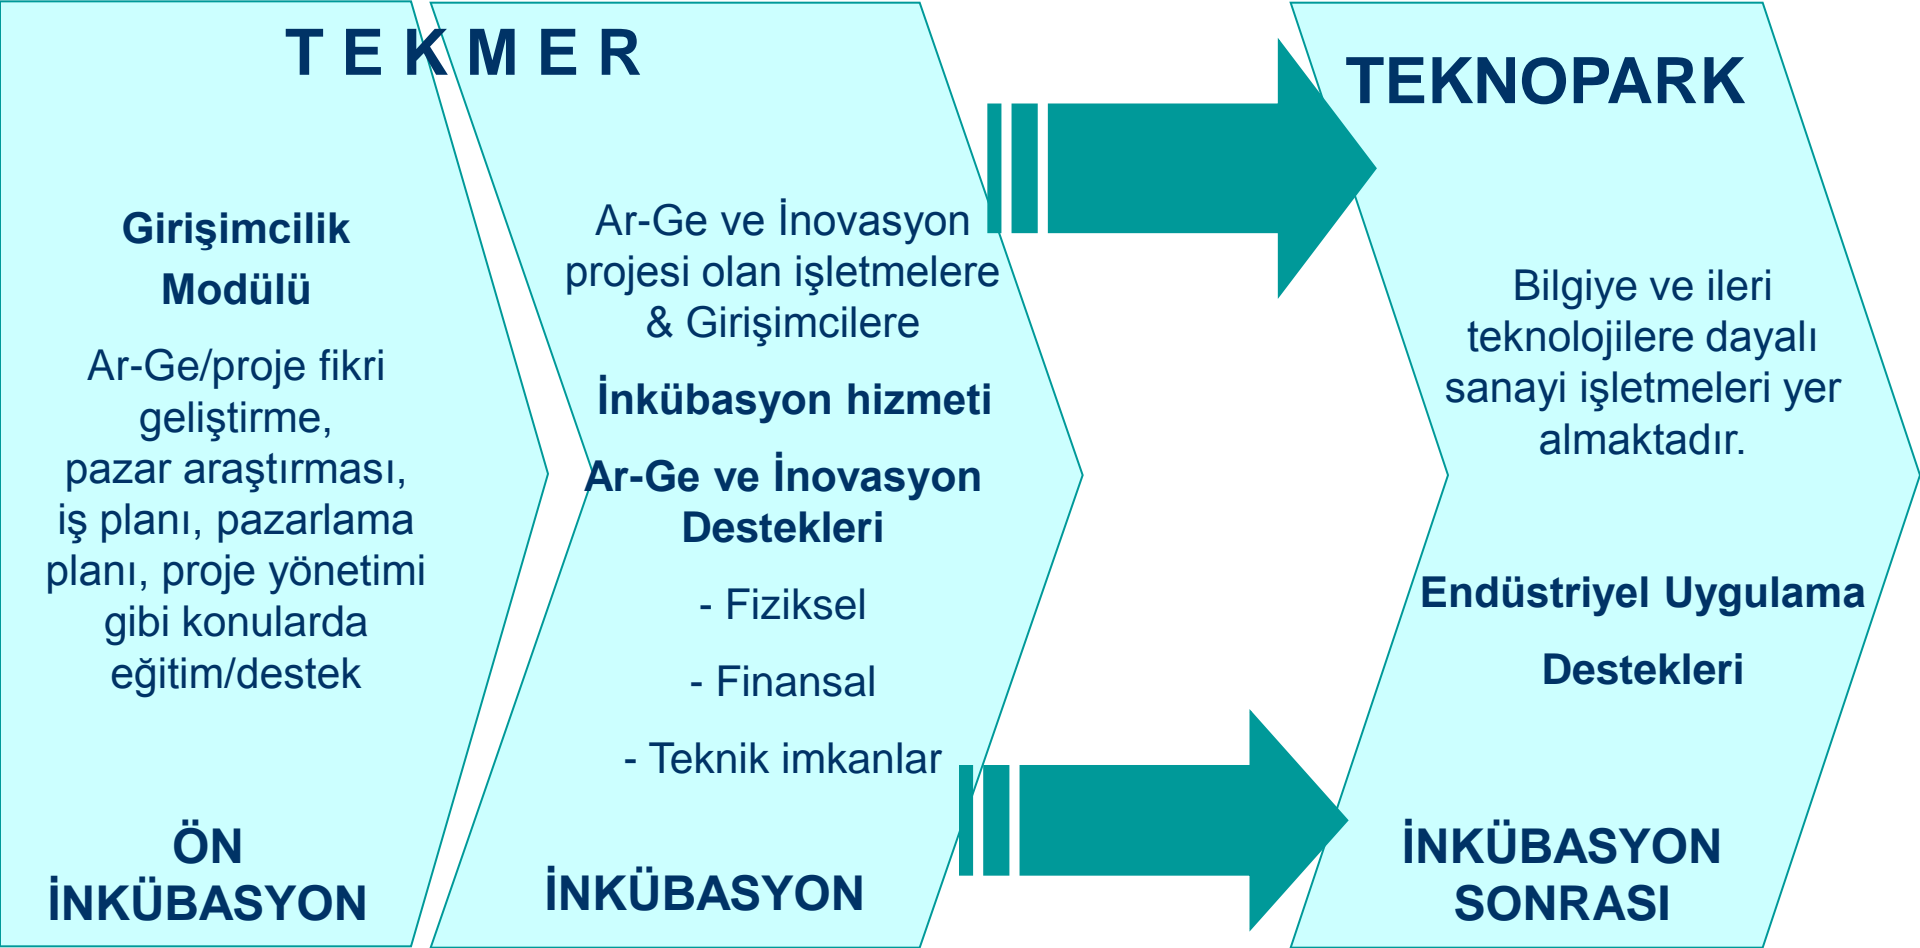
T E K M E R

Girişimcilik Modülü

Ar-Ge/proje fikri geliştirme, pazar araştırması, iş planı, pazarlama planı, proje yönetimi gibi konularda eğitim/destek

ÖN İNKÜBASYON

Ar-Ge ve İnovasyon projesi olan işletmelere & Girişimcilere

İnkübasyon hizmeti

Ar-Ge ve İnovasyon Destekleri

- Fiziksel

- Finansal

- Teknik imkanlar

İNKÜBASYON

TEKNOPARK

Bilgiye ve ileri teknolojilere dayalı sanayi işletmeleri yer almaktadır.

Endüstriyel Uygulama Destekleri

İNKÜBASYON SONRASI